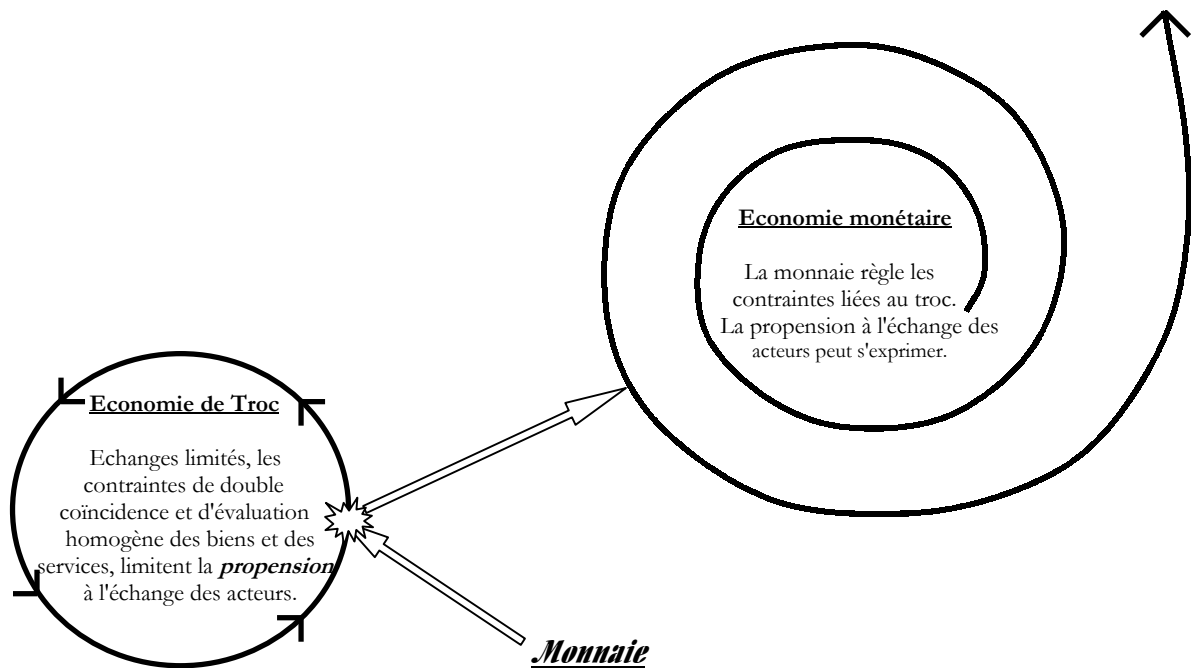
Economie monétaire

La monnaie règle les contraintes liées au troc. La propension à l'échange des acteurs peut s'exprimer.

Economie de Troc

Echanges limités, les contraintes de double coïncidence et d'évaluation homogène des biens et des services, limitent la ***propension*** à l'échange des acteurs.

***Monnaie***